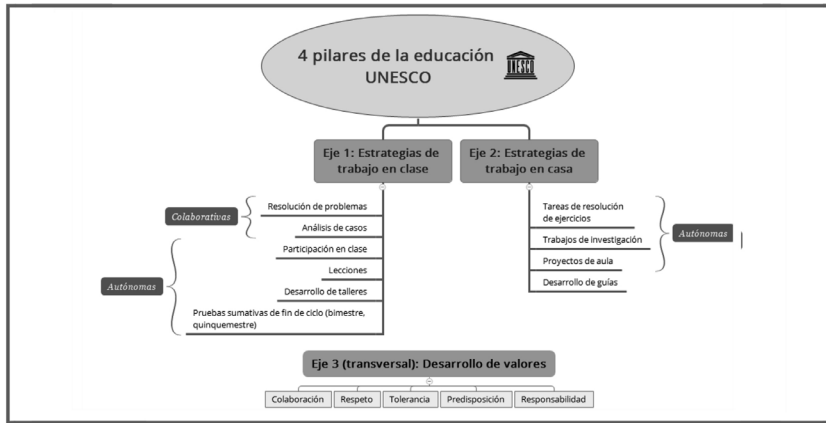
4 pilares de la educación UNESCO

UNESCO

Eje 1: Estrategias de trabajo en clase

Eje 2: Estrategias de trabajo en casa

Colaborativas

Resolución de problemas

Análisis de casos

Autónomas

Participación en clase

Lecciones

Desarrollo de talleres

Pruebas sumativas de fin de ciclo (bimestre, quinquemestre)

Tareas de resolución de ejercicios

Trabajos de investigación

Proyectos de aula

Desarrollo de guías

Autónomas

Eje 3 (transversal): Desarrollo de valores

| Colaboración | Respeto | Tolerancia | Predisposición | Responsabilidad |
|---|---|---|---|---|